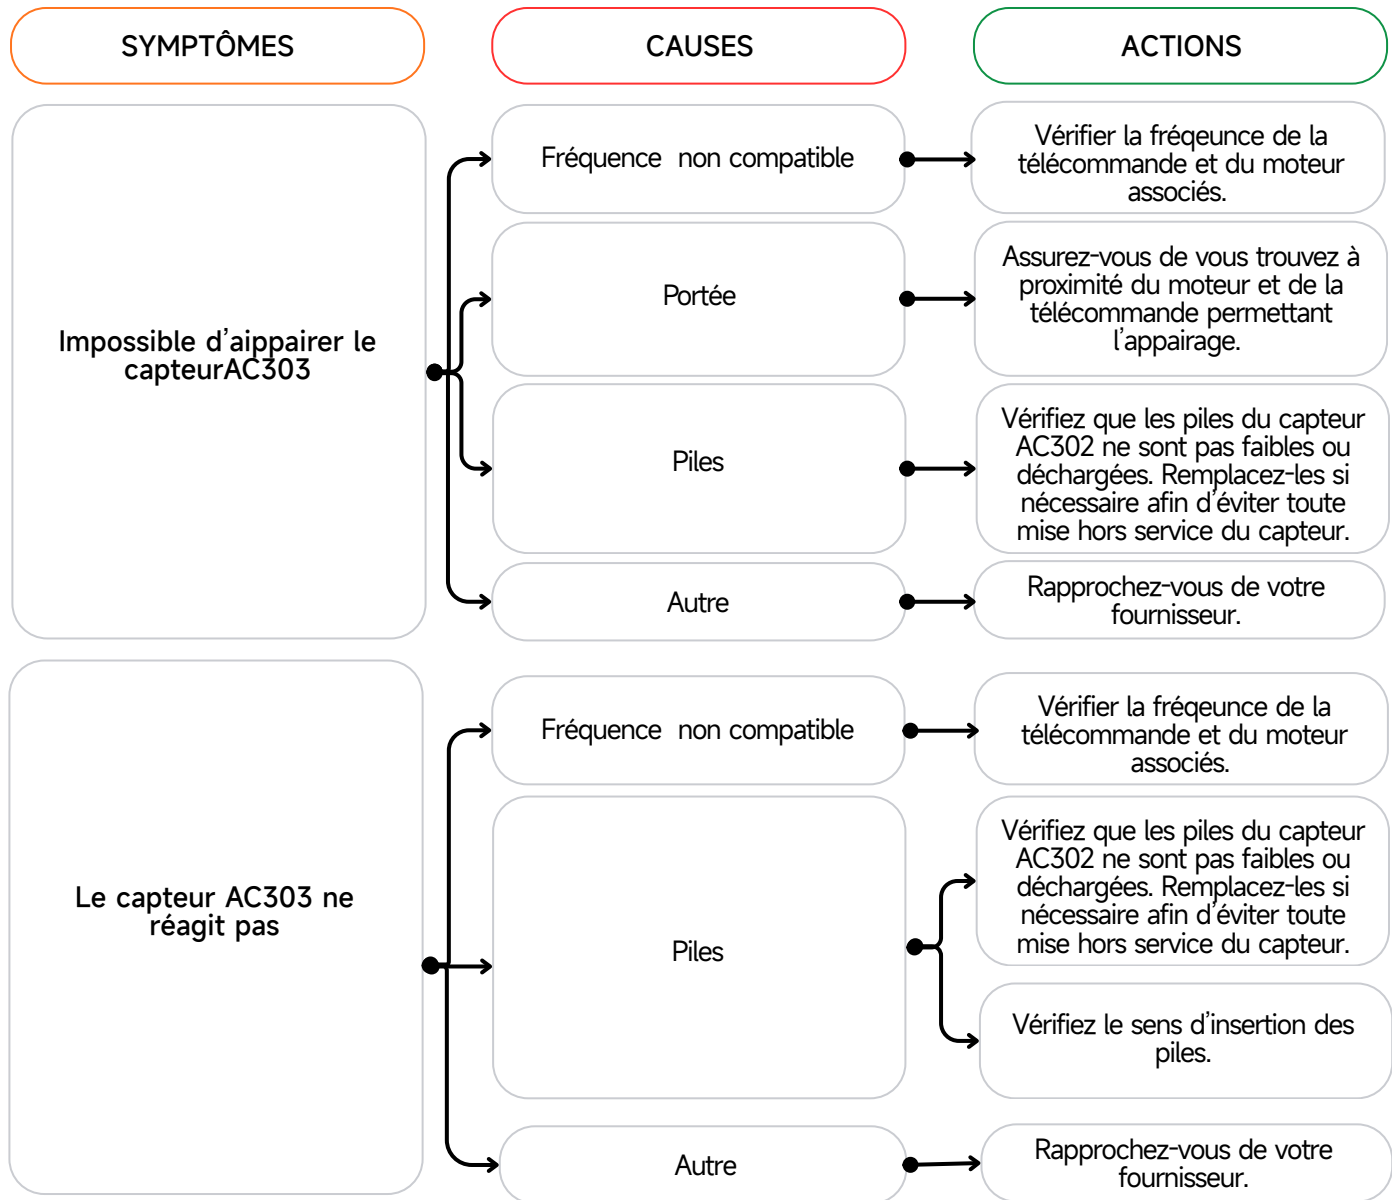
SYMPTÔMES

CAUSES

ACTIONS

Impossible d'aippairer le capteurAC303

Fréquence non compatible

Vérifier la fréqeunce de la télécommande et du moteur associés.

Portée

Assurez-vous de vous trouvez à proximité du moteur et de la télécommande permettant l'appairage.

Piles

Vérifiez que les piles du capteur AC302 ne sont pas faibles ou déchargées. Remplacez-les si nécessaire afin d'éviter toute mise hors service du capteur.

Autre

Rapprochez-vous de votre fournisseur.

Le capteur AC303 ne réagit pas

Fréquence non compatible

Vérifier la fréqeunce de la télécommande et du moteur associés.

Piles

Vérifiez que les piles du capteur AC302 ne sont pas faibles ou déchargées. Remplacez-les si nécessaire afin d'éviter toute mise hors service du capteur.

Vérifiez le sens d'insertion des piles.

Autre

Rapprochez-vous de votre fournisseur.